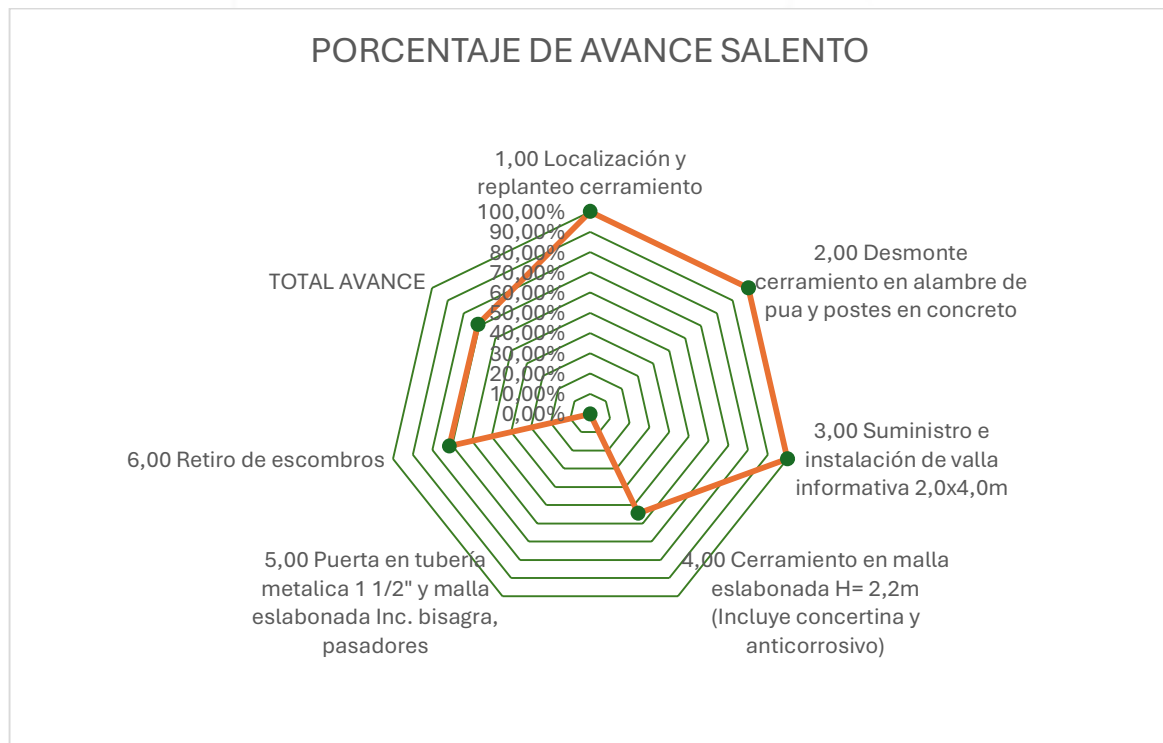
PORCENTAJE DE AVANCE SALENTO

1,00 Localización y replanteo cerramiento

100,00%
90,00%
80,00%
70,00%
60,00%
50,00%
40,00%
30,00%
20,00%
10,00%
0,00%

2,00 Desmonte cerramiento en alambre de pua y postes en concreto

3,00 Suministro e instalación de valla informativa 2,0x4,0m

4,00 Cerramiento en malla eslabonada H= 2,2m (Incluye concertina y anticorrosivo)

5,00 Puerta en tubería metalica 1 1/2" y malla eslabonada Inc. bisagra, pasadores

6,00 Retiro de escombros

TOTAL AVANCE